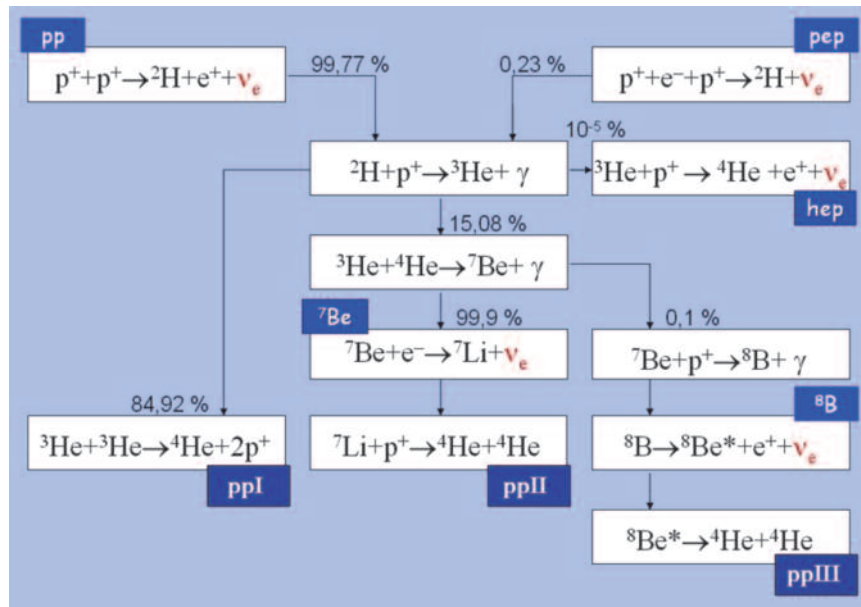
pp

$p^+ + p^+ \rightarrow {}^2H + e^+ + \nu_e$

99,77 %

0,23 %

pep

$p^+ + e^- + p^+ \rightarrow {}^2H + \nu_e$

$10^{-5}$ %

${}^2H + p^+ \rightarrow {}^3He + \gamma$

${}^3He + p^+ \rightarrow {}^4He + e^+ + \nu_e$

hep

15,08 %

${}^3He + {}^4He \rightarrow {}^7Be + \gamma$

$^7$Be

99,9 %

0,1 %

${}^7Be + e^- \rightarrow {}^7Li + \nu_e$

${}^7Be + p^+ \rightarrow {}^8B + \gamma$

84,92 %

$^8$B

${}^3He + {}^3He \rightarrow {}^4He + 2p^+$

ppI

${}^7Li + p^+ \rightarrow {}^4He + {}^4He$

ppII

${}^8B \rightarrow {}^8Be^* + e^+ + \nu_e$

${}^8Be^* \rightarrow {}^4He + {}^4He$

ppIII